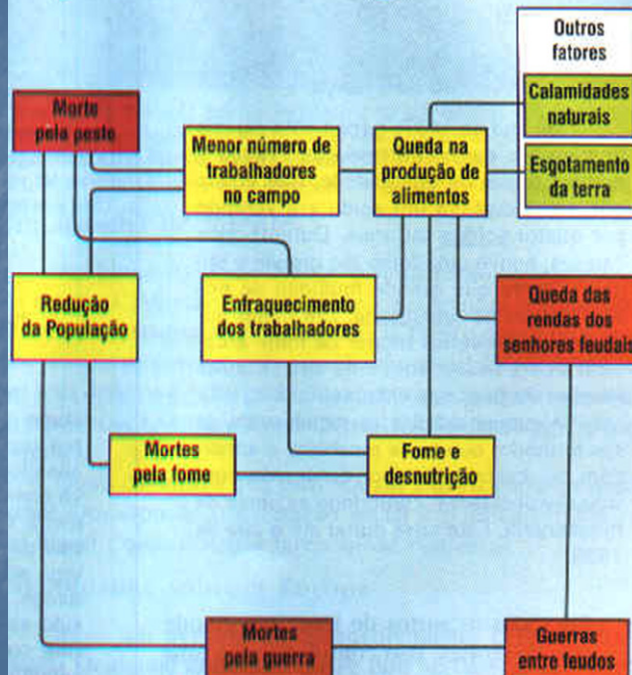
Outros fatores

Calamidades naturais

Esgotamento da terra

Morte pela peste

Menor número de trabalhadores no campo

Queda na produção de alimentos

Redução da População

Enfraquecimento dos trabalhadores

Queda das rendas dos senhores feudais

Mortes pela fome

Fome e desnutrição

Mortes pela guerra

Guerras entre feudos